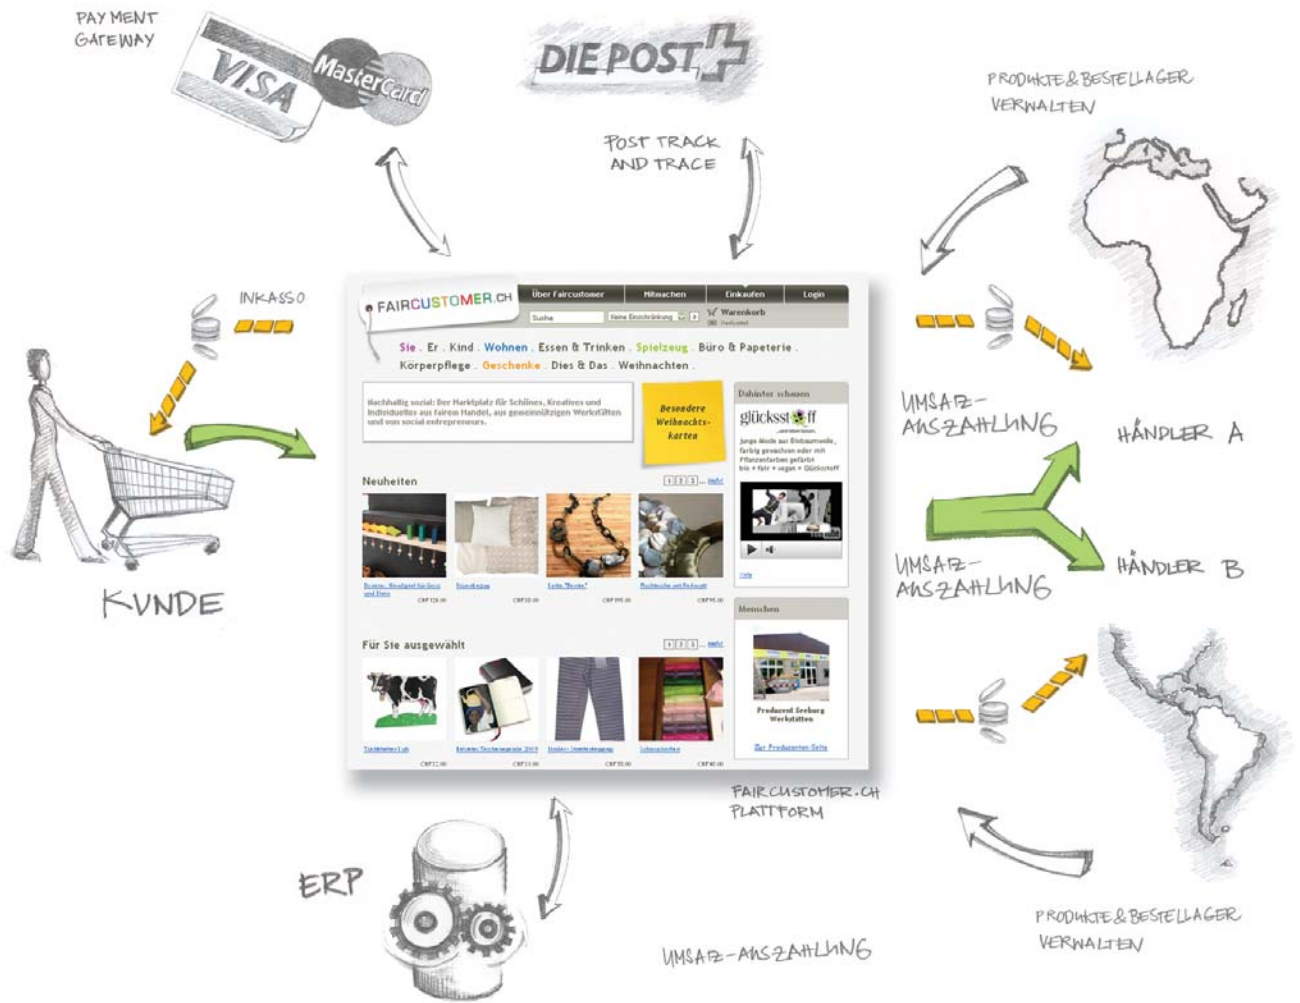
PAYMENT GATEWAY

VISA MasterCard

DIE POST

POST TRACK AND TRACE

PRODUKTE & BESTELLAGER VERWALTEN

INKASSO

FAIRCUSTOMER.CH

Über Faircustomer Mitmachen Einkaufen Login

Suche

Warenkorb

Sie . Er . Kind . Wohnen . Essen & Trinken . Spielzeug . Büro & Papeterie . Körperpflege . Geschenke . Dies & Das . Weihnachten .

Nachhaltig sozial: Der Marktplatz für Schönes, Kreatives und Individuelles aus fairem Handel, aus gemeinnützigen Werkstätten und von social entrepreneurs.

Besondere Weihnachts-karten

Dahinter schauen

glückssoff

Neuheiten

Für Sie ausgewählt

Menschen

Zur Produzenten-Seite

UMSATZ-AUSZAHLUNG

HÄNDLER A

UMSATZ-AUSZAHLUNG

HÄNDLER B

KUNDE

FAIRCUSTOMER.CH PLATTFORM

ERP

UMSATZ-AUSZAHLUNG

PRODUKTE & BESTELLAGER VERWALTEN